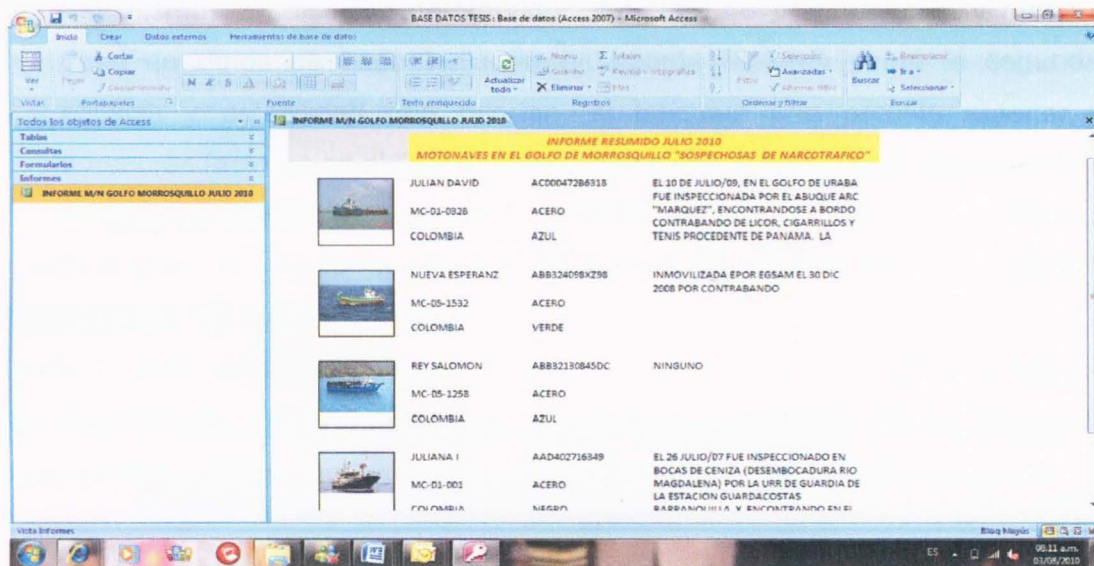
BASE DATOS TESIS : Base de datos (Access 2007) - Microsoft Access

Inicio Crear Datos externos Herramientas de base de datos

Ver Pegar Cortar Copiar Copiar formato Actualizar todo Nuevo Guardar Eliminar Totales Revisión ortográfica Más Filtro Selección Avanzadas Alternar filtro Buscar Ir a Seleccionar Reemplazar

Vistas Portapapeles Fuente Texto enriquecido Registros Ordenar y filtrar Buscar

Todos los objetos de Access

Tablas
Consultas
Formularios
Informes
INFORME M/N GOLFO MORROSQUILLO JULIO 2010

INFORME M/N GOLFO MORROSQUILLO JULIO 2010

INFORME RESUMIDO JULIO 2010
MOTONAVES EN EL GOLFO DE MORROSQUILLO "SOSPECHOSAS DE NARCOTRAFICO"

JULIAN DAVID AC000472B6318 EL 10 DE JULIO/09, EN EL GOLFO DE URABA FUE INSPECCIONADA POR EL ABUQUE ARC "MARQUEZ", ENCONTRANDOSE A BORDO CONTRABANDO DE LICOR, CIGARRILLOS Y TENIS PROCEDENTE DE PANAMA. LA
MC-01-0828 ACERO
COLOMBIA AZUL

NUEVA ESPERANZ ABB324098XZ98 INMOVILIZADA EPOR EGSAM EL 30 DIC 2008 POR CONTRABANDO
MC-05-1532 ACERO
COLOMBIA VERDE

REY SALOMON ABB32130845DC NINGUNO
MC-05-1258 ACERO
COLOMBIA AZUL

JULIANA I AAD402716849 EL 26 JULIO/07 FUE INSPECCIONADO EN BOCAS DE CENIZA (DESEMBOCADURA RIO MAGDALENA) POR LA URR DE GUARDIA DE LA ESTACION GUARDACOSTAS BARRANQUILLA, Y ENCONTRANDO EN EL
MC-01-001 ACERO
COLOMBIA NEGRO

Vista Informes
Bloq Mayús
ES 08:11 a.m. 03/08/2010